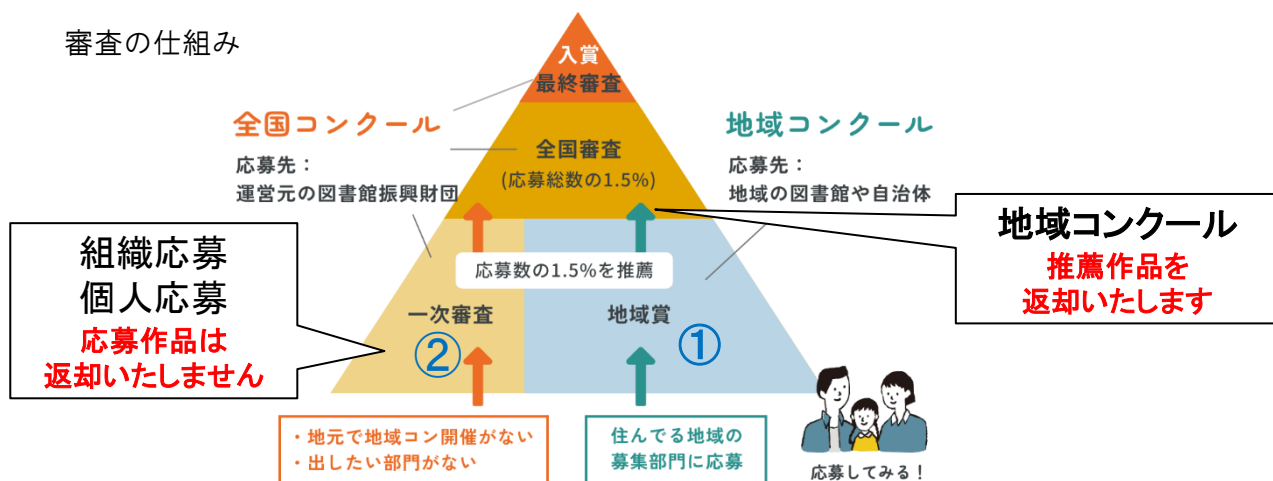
審査の仕組み

入賞
最終審査

全国コンクール
応募先：
運営元の図書館振興財団

全国審査
（応募総数の1.5%）

地域コンクール
応募先：
地域の図書館や自治体

組織応募
個人応募
応募作品は
返却いたしません

応募数の1.5%を推薦

地域コンクール
推薦作品を
返却いたします

一次審査
②

地域賞
①

・地元で地域コン開催がない
・出したい部門がない

住んでる地域の
募集部門に応募

応募してみる！